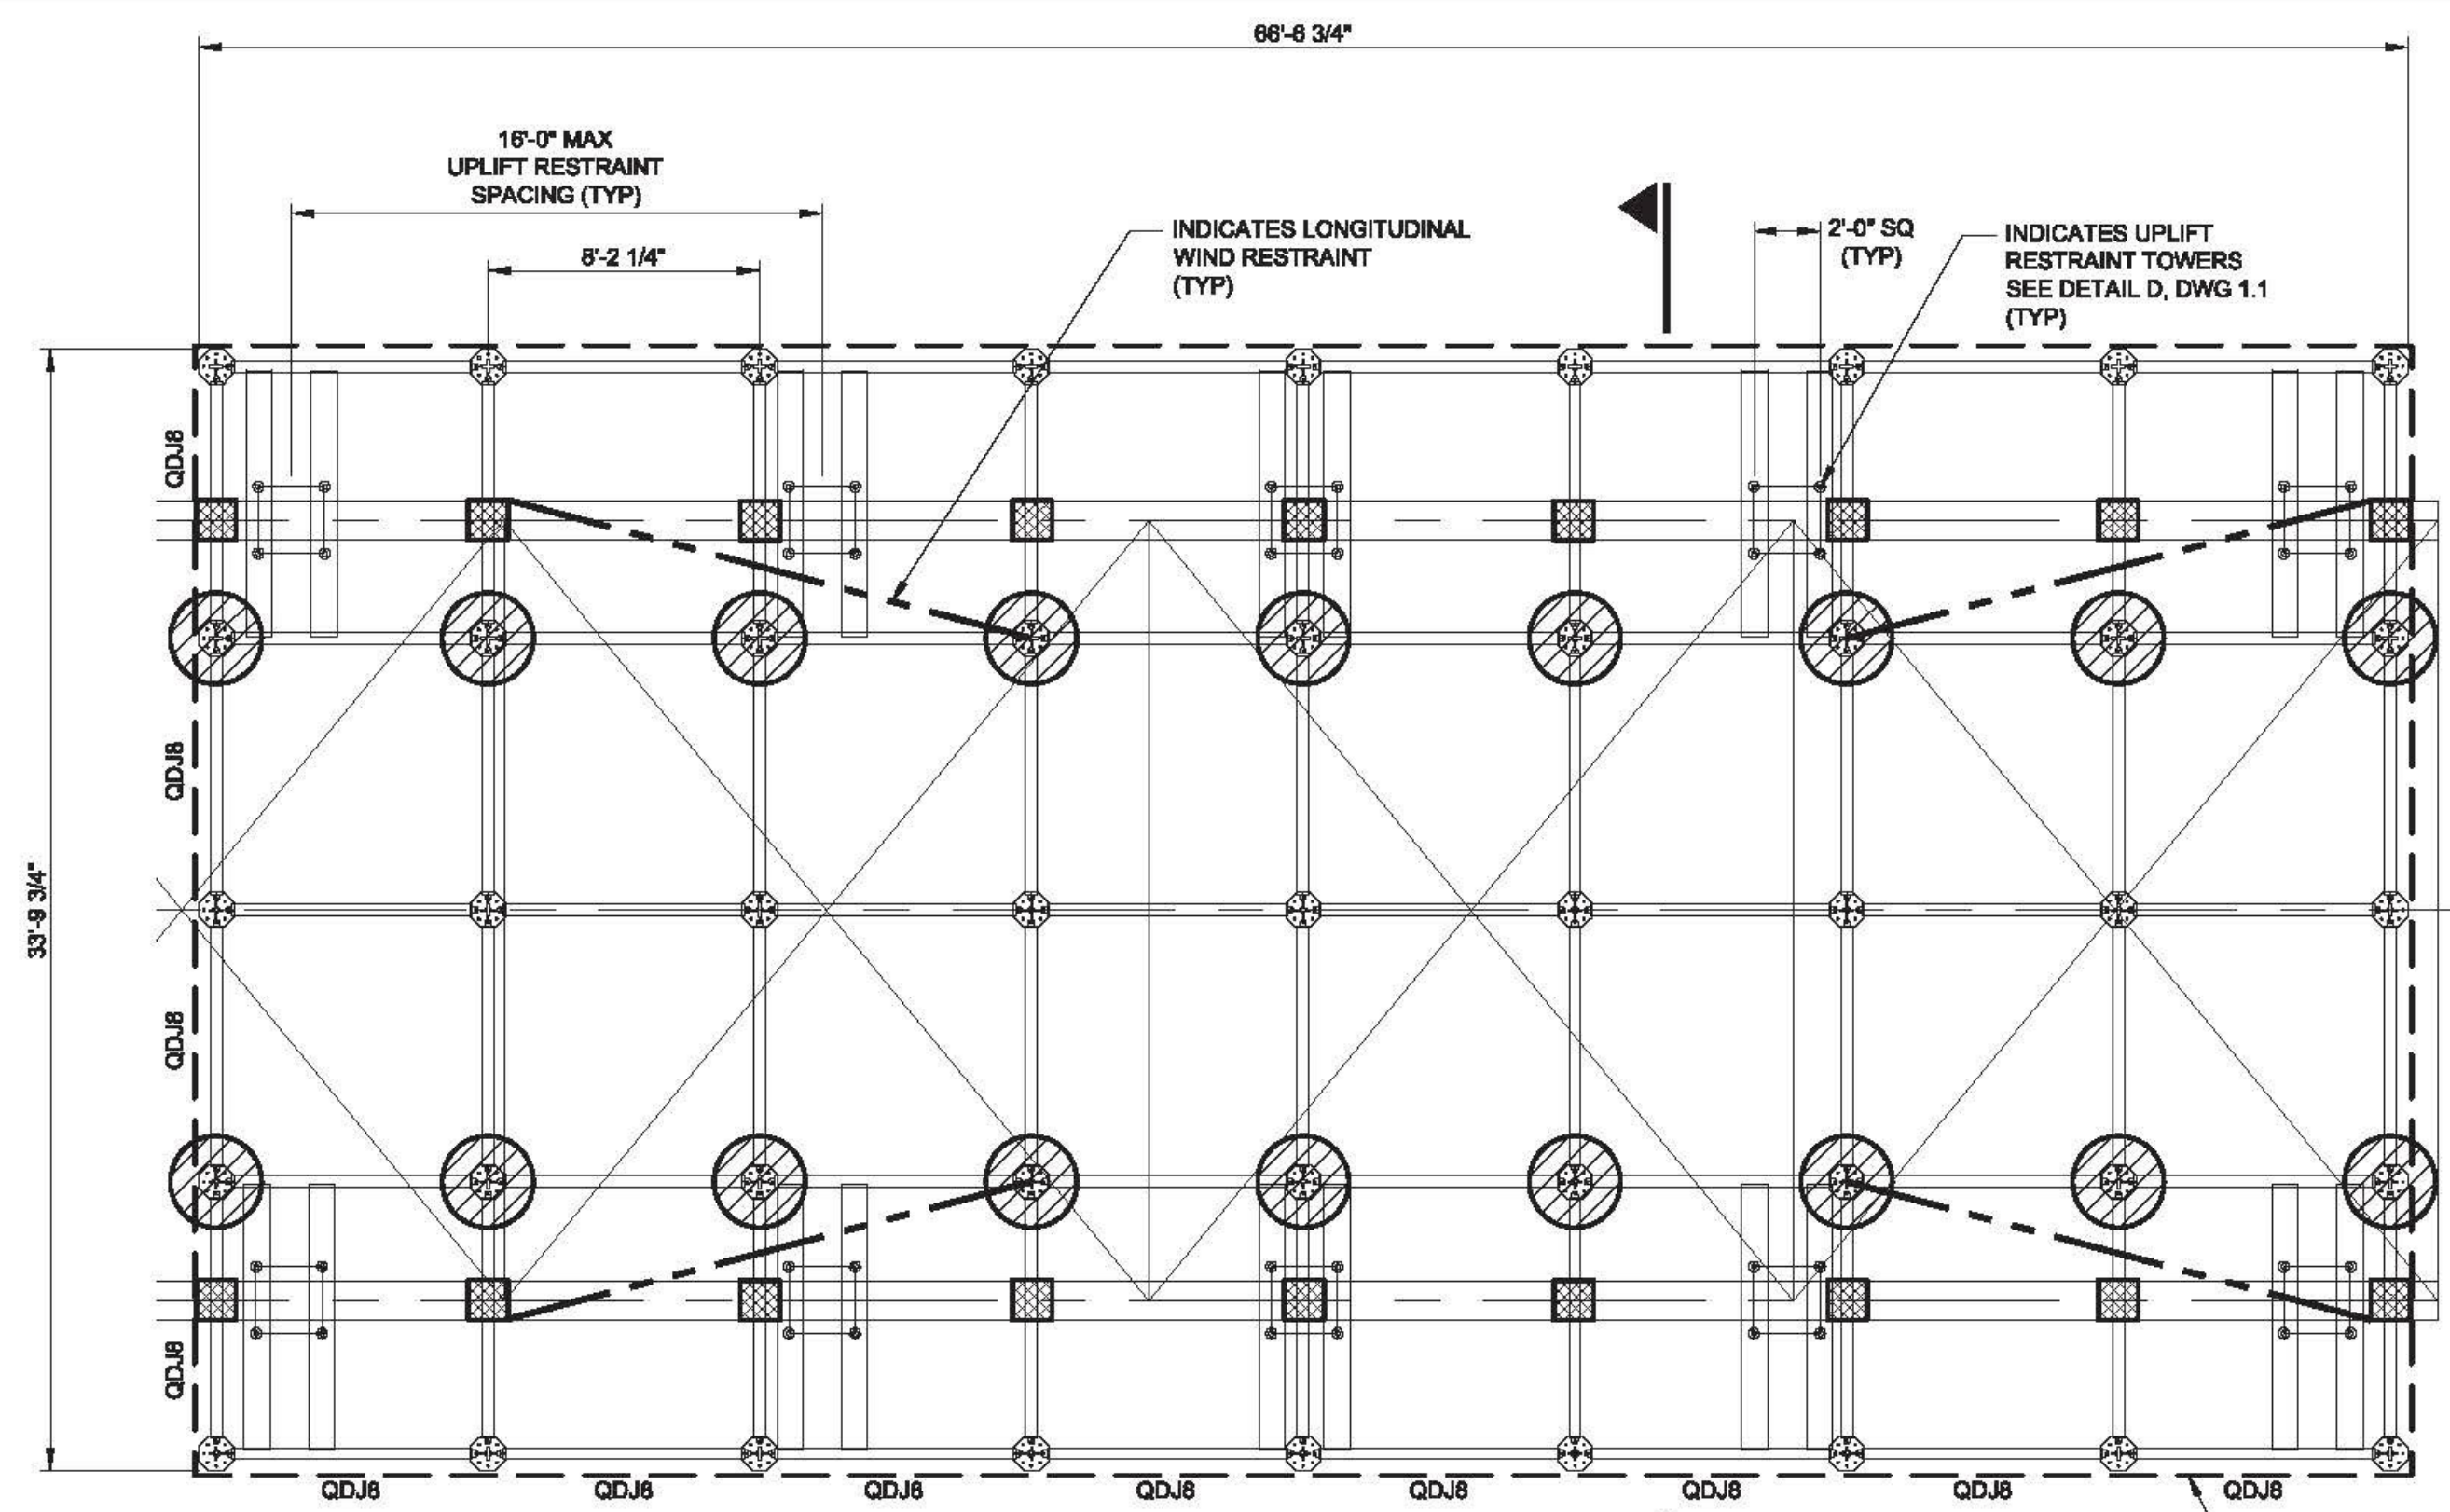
66'-8 3/4"

16'-0" MAX
UPLIFT RESTRAINT
SPACING (TYP)

8'-2 1/4"

INDICATES LONGITUDINAL
WIND RESTRAINT
(TYP)

2'-0" SQ
(TYP)

INDICATES UPLIFT
RESTRAINT TOWERS
SEE DETAIL D, DWG 1.1
(TYP)

33'-9 3/4"

QDJ8
QDJ8
QDJ8
QDJ8

QDJ8 QDJ8 QDJ8 QDJ8 QDJ8 QDJ8 QDJ8 QDJ8